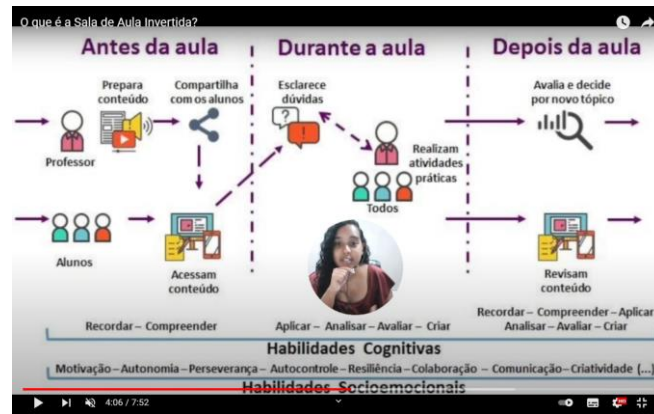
O que é a Sala de Aula Invertida?

Antes da aula

Durante a aula

Depois da aula

Prepara conteúdo

Compartilha com os alunos

Professor

Alunos

Acessam conteúdo

Esclarece dúvidas

Realizam atividades práticas

Todos

Avalia e decide por novo tópico

Revisam conteúdo

Recordar – Compreender

Aplicar – Analisar – Avaliar – Criar

Recordar – Compreender – Aplicar – Analisar – Avaliar – Criar

Habilidades Cognitivas

Motivação – Autonomia – Perseverança – Autocontrole – Resiliência – Colaboração – Comunicação – Criatividade [...]

Habilidades Socioemocionais

4:06 / 7:52